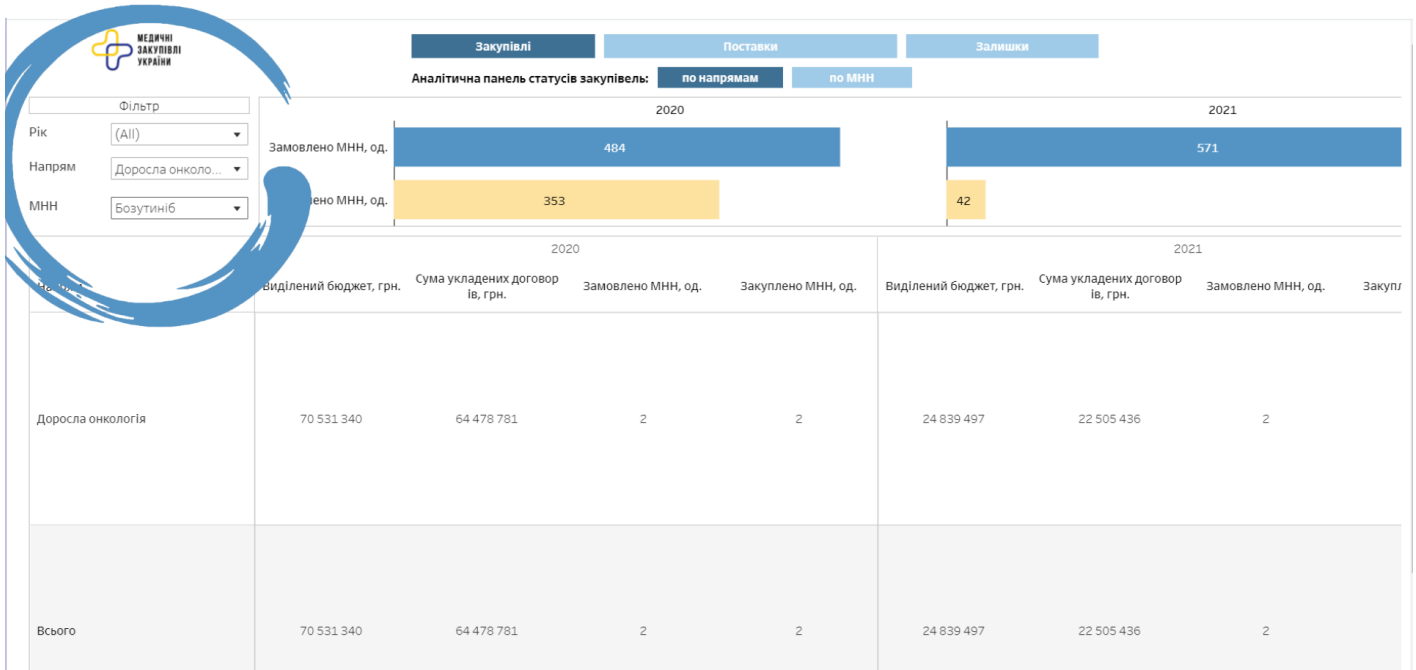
МЕДИЧНІ ЗАКУПІВЛІ УКРАЇНИ

Закупівлі
Поставки
Залишки

Аналітична панель статусів закупівель: по напрямам по МНН

Фільтр
Рік (All)
Напрям Доросла онколо...
МНН Бозутиніб

| | 2020 | 2021 |
|---|---|---|
| Замовлено МНН, од. | 484 | 571 |
| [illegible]лено МНН, од. | 353 | 42 |

| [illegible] | 2020 Виділений бюджет, грн. | 2020 Сума укладених договорів, грн. | 2020 Замовлено МНН, од. | 2020 Закуплено МНН, од. | 2021 Виділений бюджет, грн. | 2021 Сума укладених договорів, грн. | 2021 Замовлено МНН, од. | 2021 Закупл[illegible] |
|---|---|---|---|---|---|---|---|---|
| Доросла онкологія | 70 531 340 | 64 478 781 | 2 | 2 | 24 839 497 | 22 505 436 | 2 | |
| Всього | 70 531 340 | 64 478 781 | 2 | 2 | 24 839 497 | 22 505 436 | 2 | |